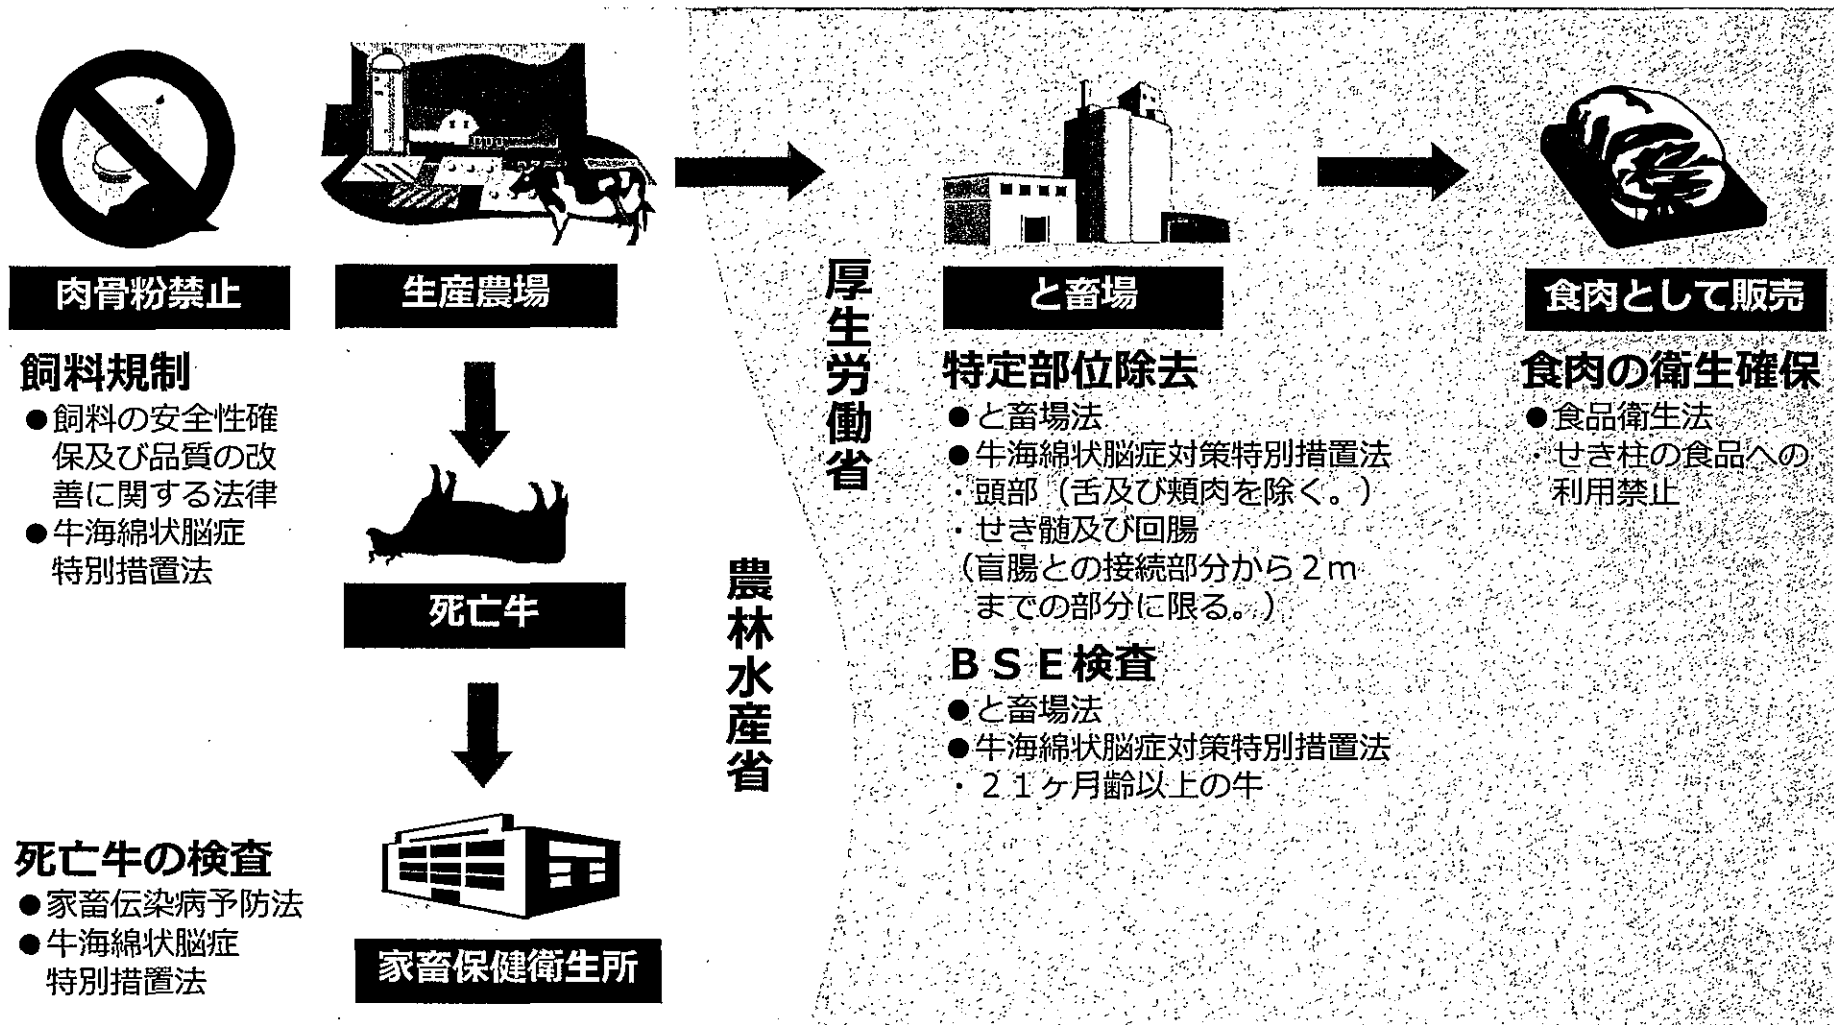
肉骨粉禁止

飼料規制
●飼料の安全性確保及び品質の改善に関する法律
●牛海綿状脳症特別措置法

生産農場

死亡牛

家畜保健衛生所

死亡牛の検査
●家畜伝染病予防法
●牛海綿状脳症特別措置法

農林水産省

厚生労働省

と畜場

特定部位除去
●と畜場法
●牛海綿状脳症対策特別措置法
・頭部（舌及び頬肉を除く。）
・せき髄及び回腸
（盲腸との接続部分から２ｍまでの部分に限る。）

ＢＳＥ検査
●と畜場法
●牛海綿状脳症対策特別措置法
・２１ヶ月齢以上の牛

食肉として販売

食肉の衛生確保
●食品衛生法
・せき柱の食品への利用禁止